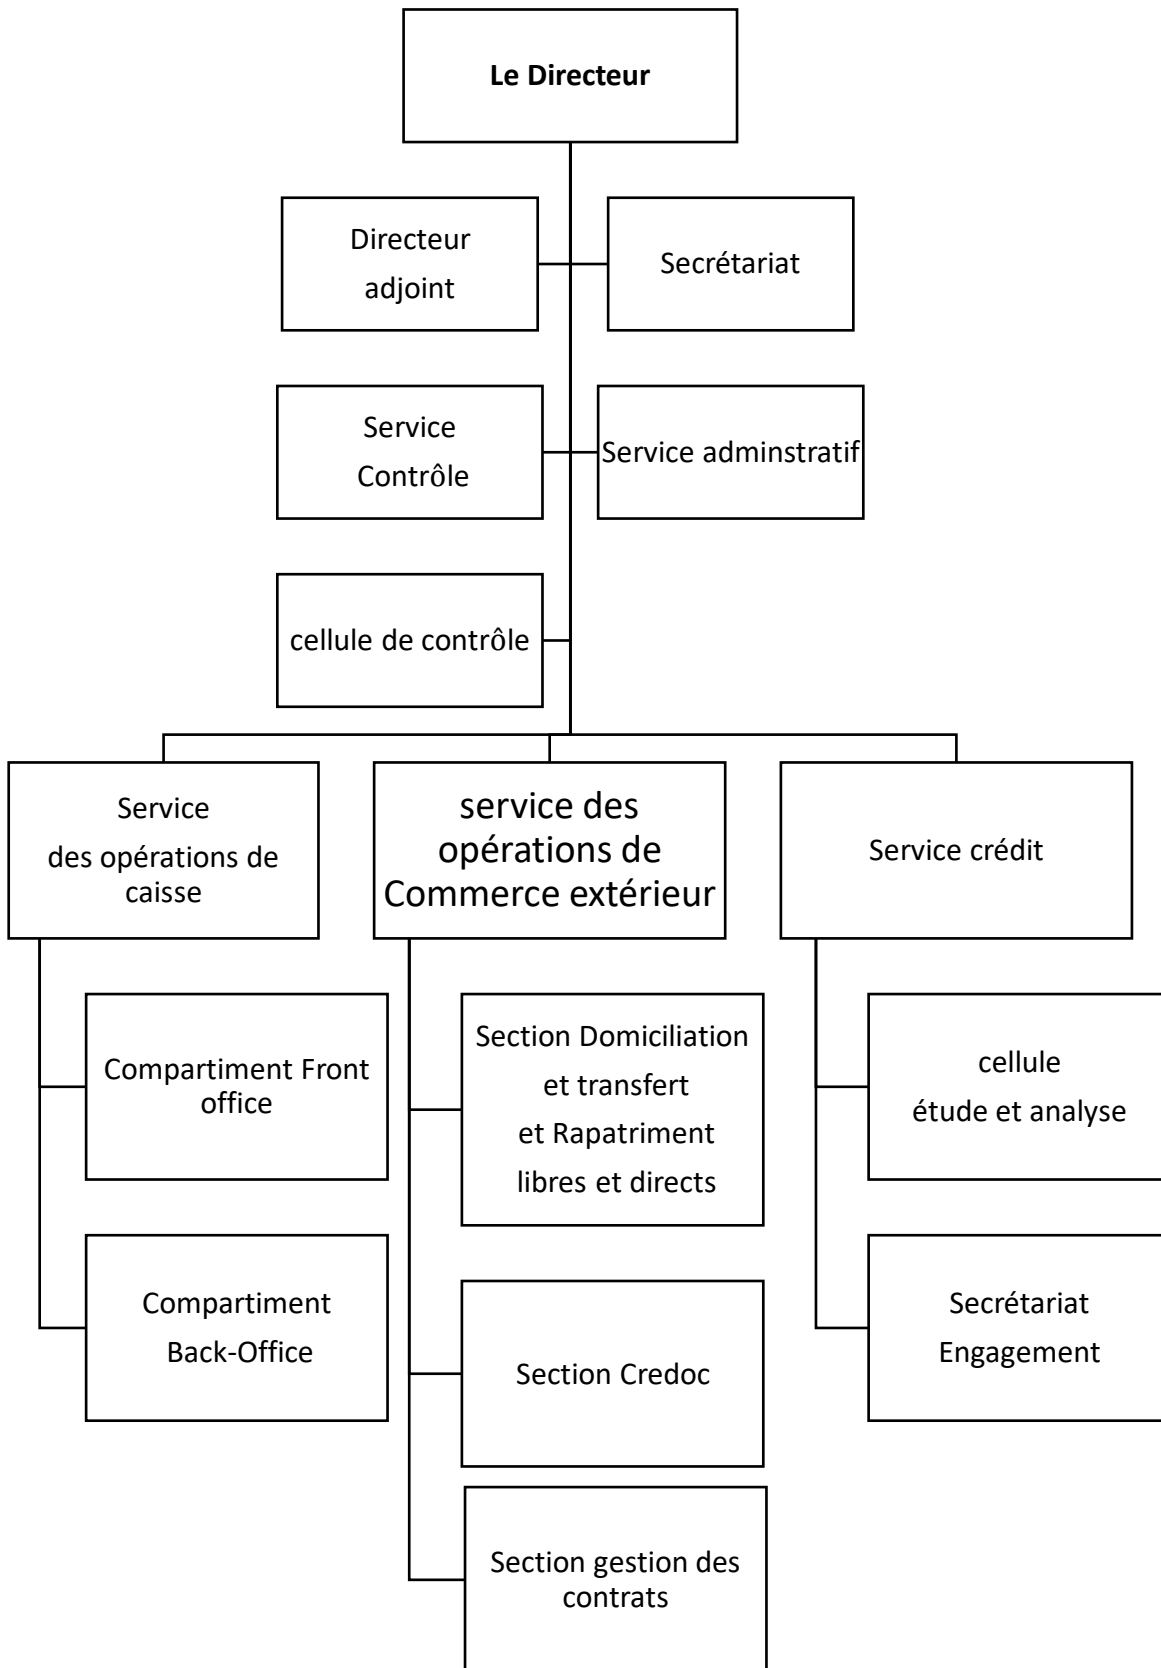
Le Directeur

Directeur adjoint

Secrétariat

Service Contrôle

Service adminstratif

cellule de contrôle

Service des opérations de caisse

Compartiment Front office

Compartiment Back-Office

service des opérations de Commerce extérieur

Section Domiciliation et transfert et Rapatriment libres et directs

Section Credoc

Section gestion des contrats

Service crédit

cellule étude et analyse

Secrétariat Engagement